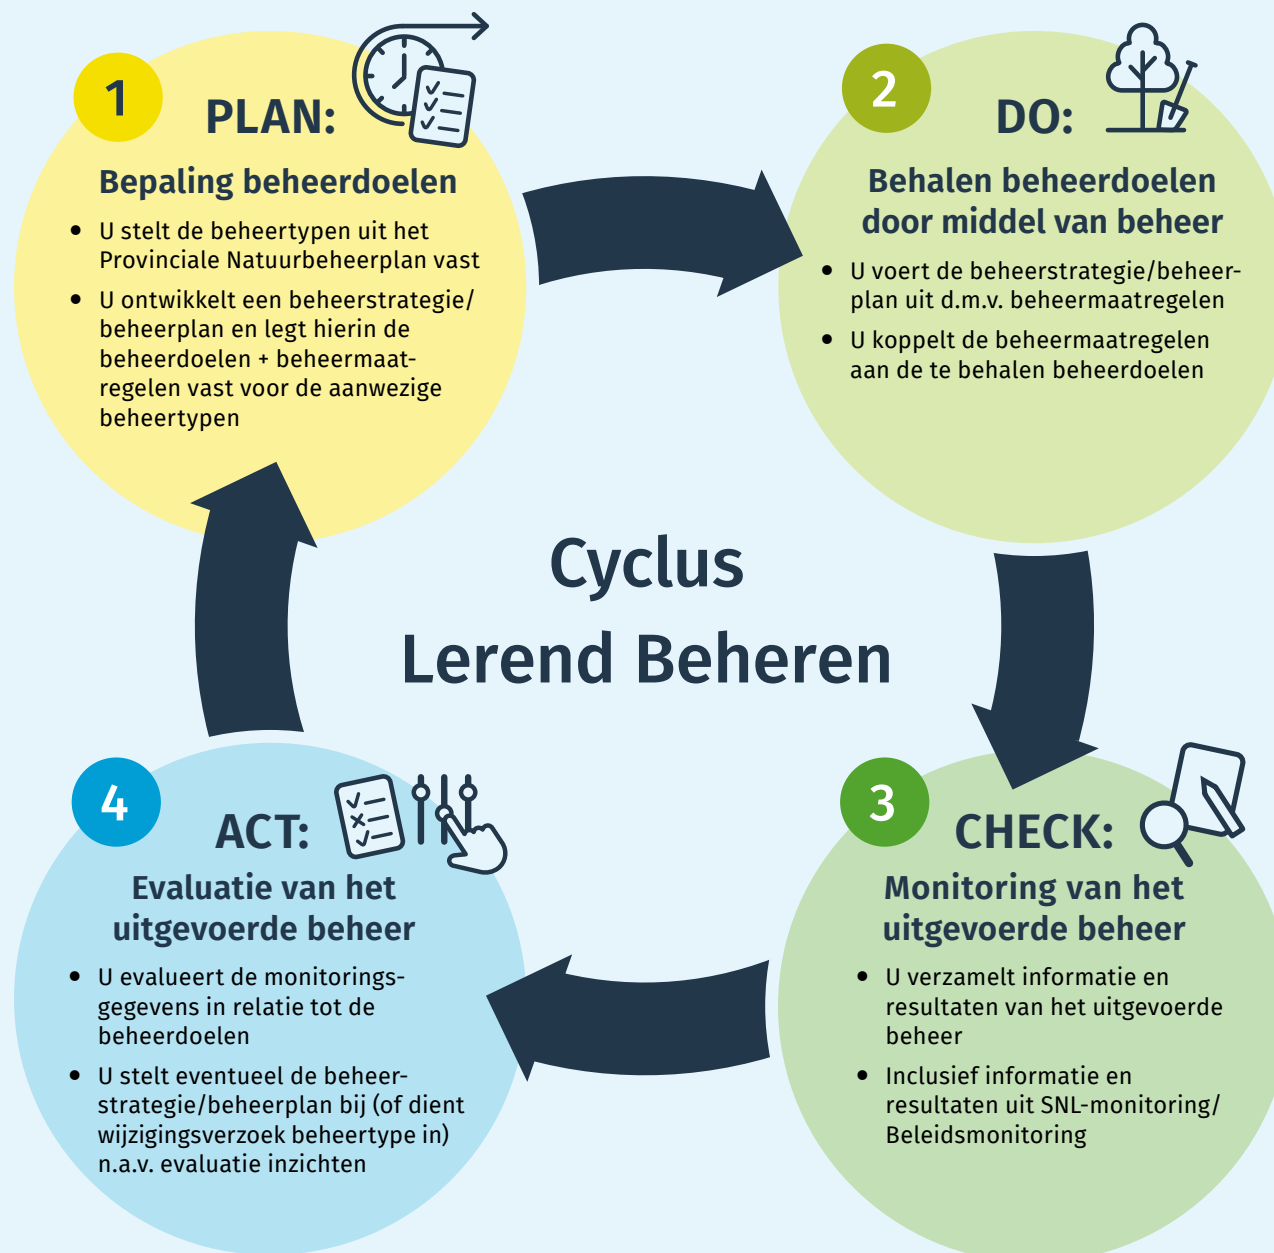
1 PLAN:

Bepaling beheerdoelen

- U stelt de beheertypen uit het Provinciale Natuurbeheerplan vast
- U ontwikkelt een beheerstrategie/beheerplan en legt hierin de beheerdoelen + beheermaatregelen vast voor de aanwezige beheertypen

2 DO:

Behalen beheerdoelen door middel van beheer

- U voert de beheerstrategie/beheerplan uit d.m.v. beheermaatregelen
- U koppelt de beheermaatregelen aan de te behalen beheerdoelen

Cyclus Lerend Beheren

4 ACT:

Evaluatie van het uitgevoerde beheer

- U evalueert de monitoringsgegevens in relatie tot de beheerdoelen
- U stelt eventueel de beheerstrategie/beheerplan bij (of dient wijzigingsverzoek beheertype in) n.a.v. evaluatie inzichten

3 CHECK:

Monitoring van het uitgevoerde beheer

- U verzamelt informatie en resultaten van het uitgevoerde beheer
- Inclusief informatie en resultaten uit SNL-monitoring/ Beleidsmonitoring